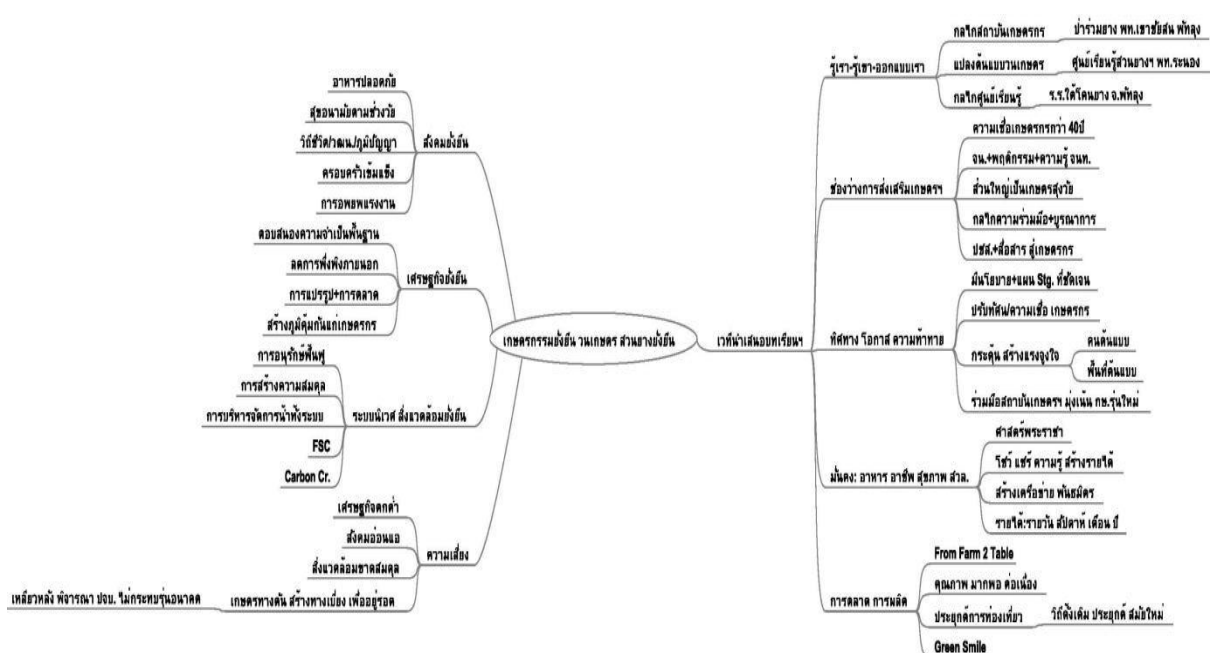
เกษตรกรรมยั่งยืน วนเกษตร สวนยางยั่งยืน

สังคมยั่งยืน
อาหารปลอดภัย
สุขอนามัยตามช่วงวัย
วิถีชีวิต/ฒน./ภูมิปัญญา
ครอบครัวเข้มแข็ง
การอพยพแรงงาน

เศรษฐกิจยั่งยืน
ตอบสนองความจำเป็นพื้นฐาน
ลดการพึ่งพิงภายนอก
การแปรรูป+การตลาด
สร้างภูมิคุ้มกันแก่เกษตรกร

ระบบนิเวศ สิ่งแวดล้อมยั่งยืน
การอนุรักษ์ฟื้นฟู
การสร้างความสมดุล
การบริหารจัดการน้ำทั้งระบบ
FSC
Carbon Cr.

ความเสี่ยง
เศรษฐกิจตกต่ำ
สังคมอ่อนแอ
สิ่งแวดล้อมขาดสมดุล
เกษตรทางตัน สร้างทางเบี่ยง เพื่ออยู่รอด
เหลียวหลัง พิจารณา ปจบ. ไม่กระทบรุ่นอนาคต

เวทีนำเสนอบทเรียนฯ

รู้เรา-รู้เขา-ออกแบบเรา
กลไกสถาบันเกษตรกร
ป่าร่วมยาง พท.เขาชัยสน พัทลุง
แปลงต้นแบบวนเกษตร
ศูนย์เรียนรู้สวนยางฯ พท.ระนอง
กลไกศูนย์เรียนรู้
ร.ร.ใต้โคนยาง จ.พัทลุง

ช่องว่างการส่งเสริมเกษตรฯ
ความเชื่อเกษตรกรกว่า 40ปี
จน.+พฤติกรรม+ความรู้ จนท.
ส่วนใหญ่เป็นเกษตรสูงวัย
กลไกความร่วมมือ+บูรณาการ
ปชส.+สื่อสาร สู่เกษตรกร

ทิศทาง โอกาส ความท้าทาย
มีนโยบาย+แผน Stg. ที่ชัดเจน
ปรับทัศน/ความเชื่อ เกษตรกร
กระตุ้น สร้างแรงจูงใจ
คนต้นแบบ
พื้นที่ต้นแบบ
ร่วมมือสถาบันเกษตรฯ มุ่งเน้น กษ.รุ่นใหม่

มั่นคง: อาหาร อาชีพ สุขภาพ สวล.
ศาสตร์พระราชา
โชว์ แชร์ ความรู้ สร้างรายได้
สร้างเครือข่าย พันธมิตร
รายได้:รายวัน สัปดาห์ เดือน ปี

การตลาด การผลิต
From Farm 2 Table
คุณภาพ มากพอ ต่อเนื่อง
ประยุกต์การท่องเที่ยว
วิถีดั้งเดิม ประยุกต์ สมัยใหม่
Green Smile